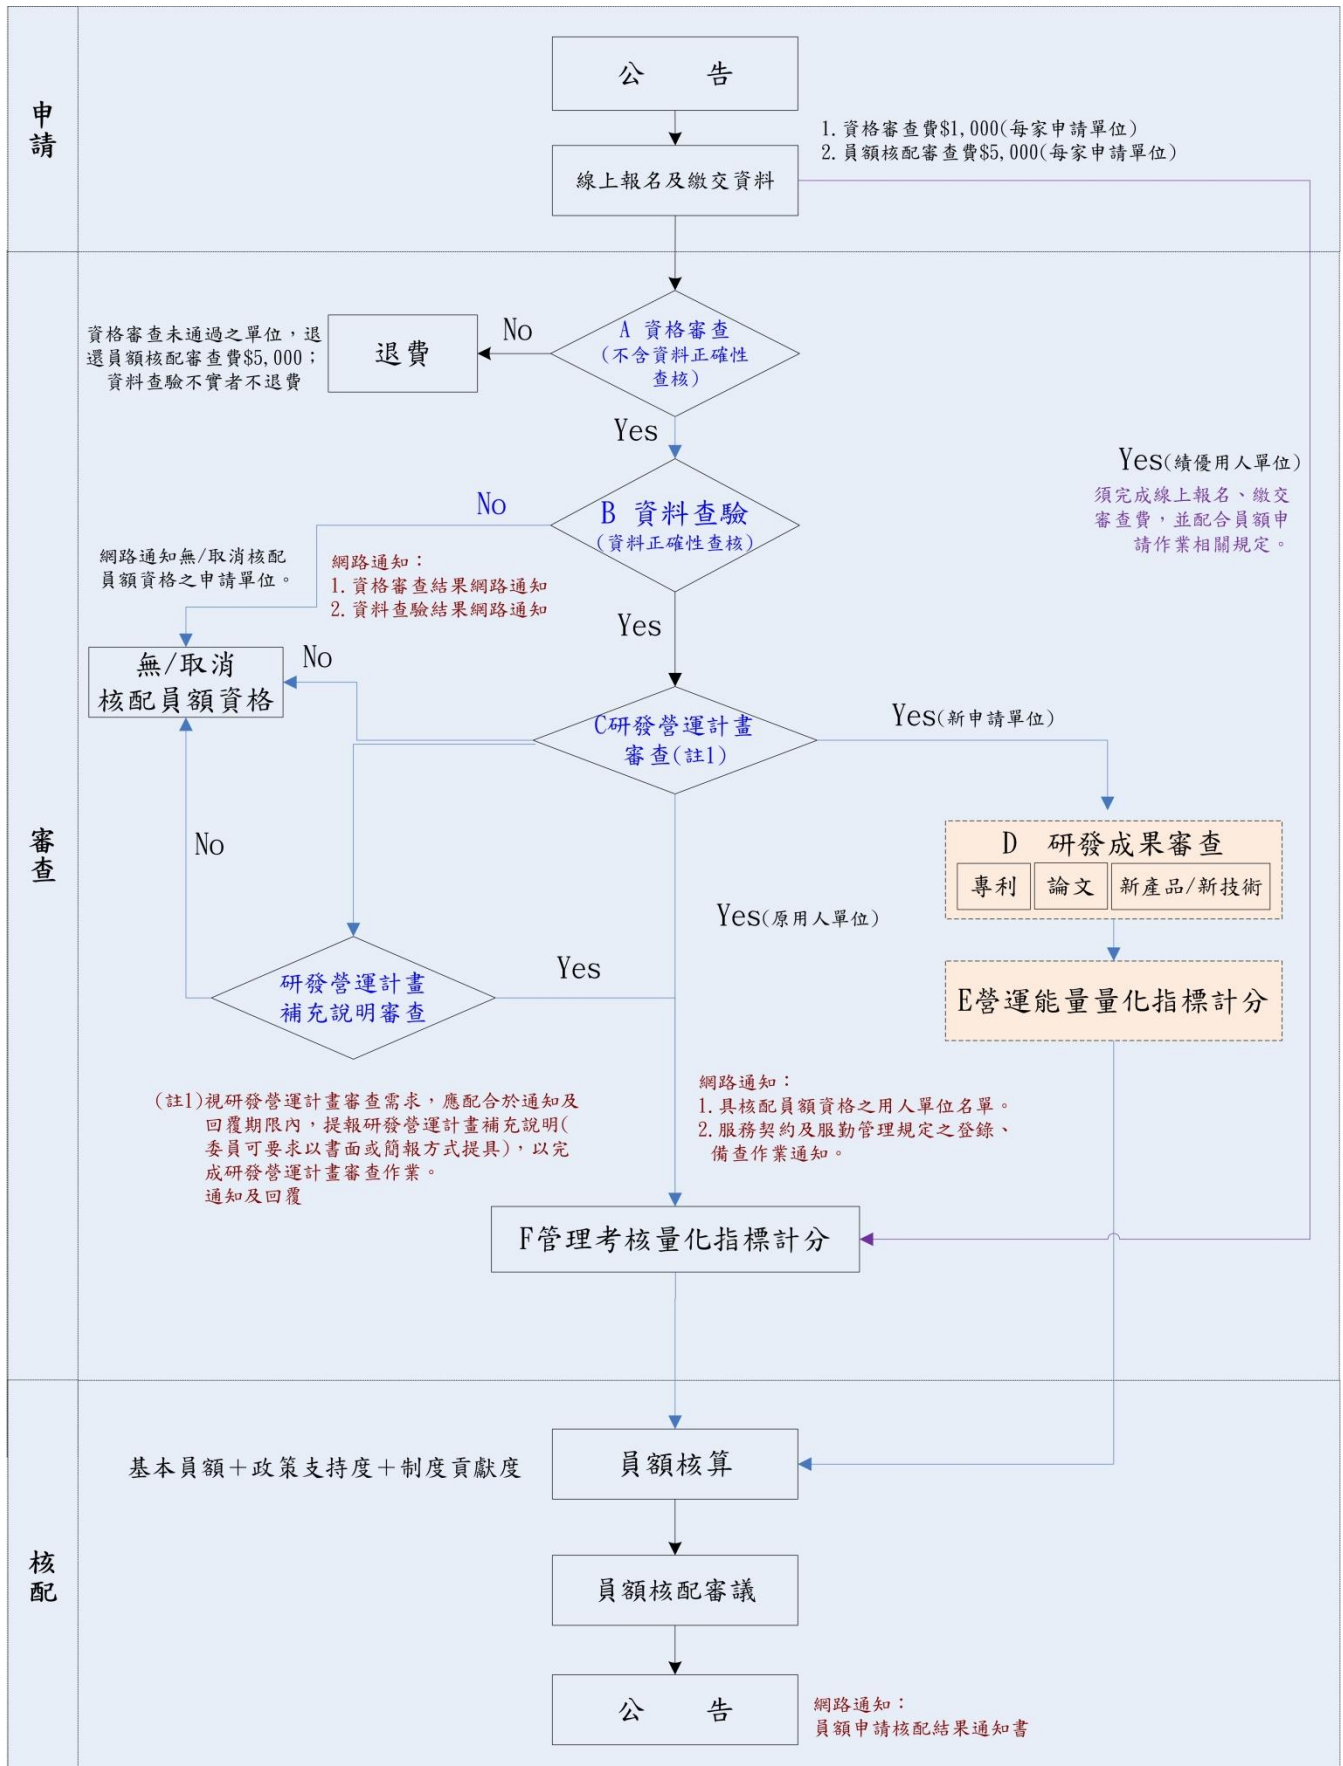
申請

公　告

1. 資格審查費$1,000(每家申請單位)
2. 員額核配審查費$5,000(每家申請單位)

線上報名及繳交資料

審查

資格審查未通過之單位，退還員額核配審查費$5,000；資料查驗不實者不退費

退費

No

A 資格審查
(不含資料正確性查核)

Yes

Yes(績優用人單位)
須完成線上報名、繳交審查費，並配合員額申請作業相關規定。

No

B 資料查驗
(資料正確性查核)

網路通知無/取消核配員額資格之申請單位。

網路通知：
1. 資格審查結果網路通知
2. 資料查驗結果網路通知

Yes

無/取消
核配員額資格

No

C研發營運計畫
審查(註1)

Yes(新申請單位)

D 研發成果審查

專利

論文

新產品/新技術

No

Yes(原用人單位)

Yes

研發營運計畫
補充說明審查

E營運能量量化指標計分

(註1)視研發營運計畫審查需求，應配合於通知及回覆期限內，提報研發營運計畫補充說明(委員可要求以書面或簡報方式提具)，以完成研發營運計畫審查作業。
通知及回覆

網路通知：
1. 具核配員額資格之用人單位名單。
2. 服務契約及服勤管理規定之登錄、備查作業通知。

F管理考核量化指標計分

核配

基本員額＋政策支持度＋制度貢獻度

員額核算

員額核配審議

公　告

網路通知：
員額申請核配結果通知書